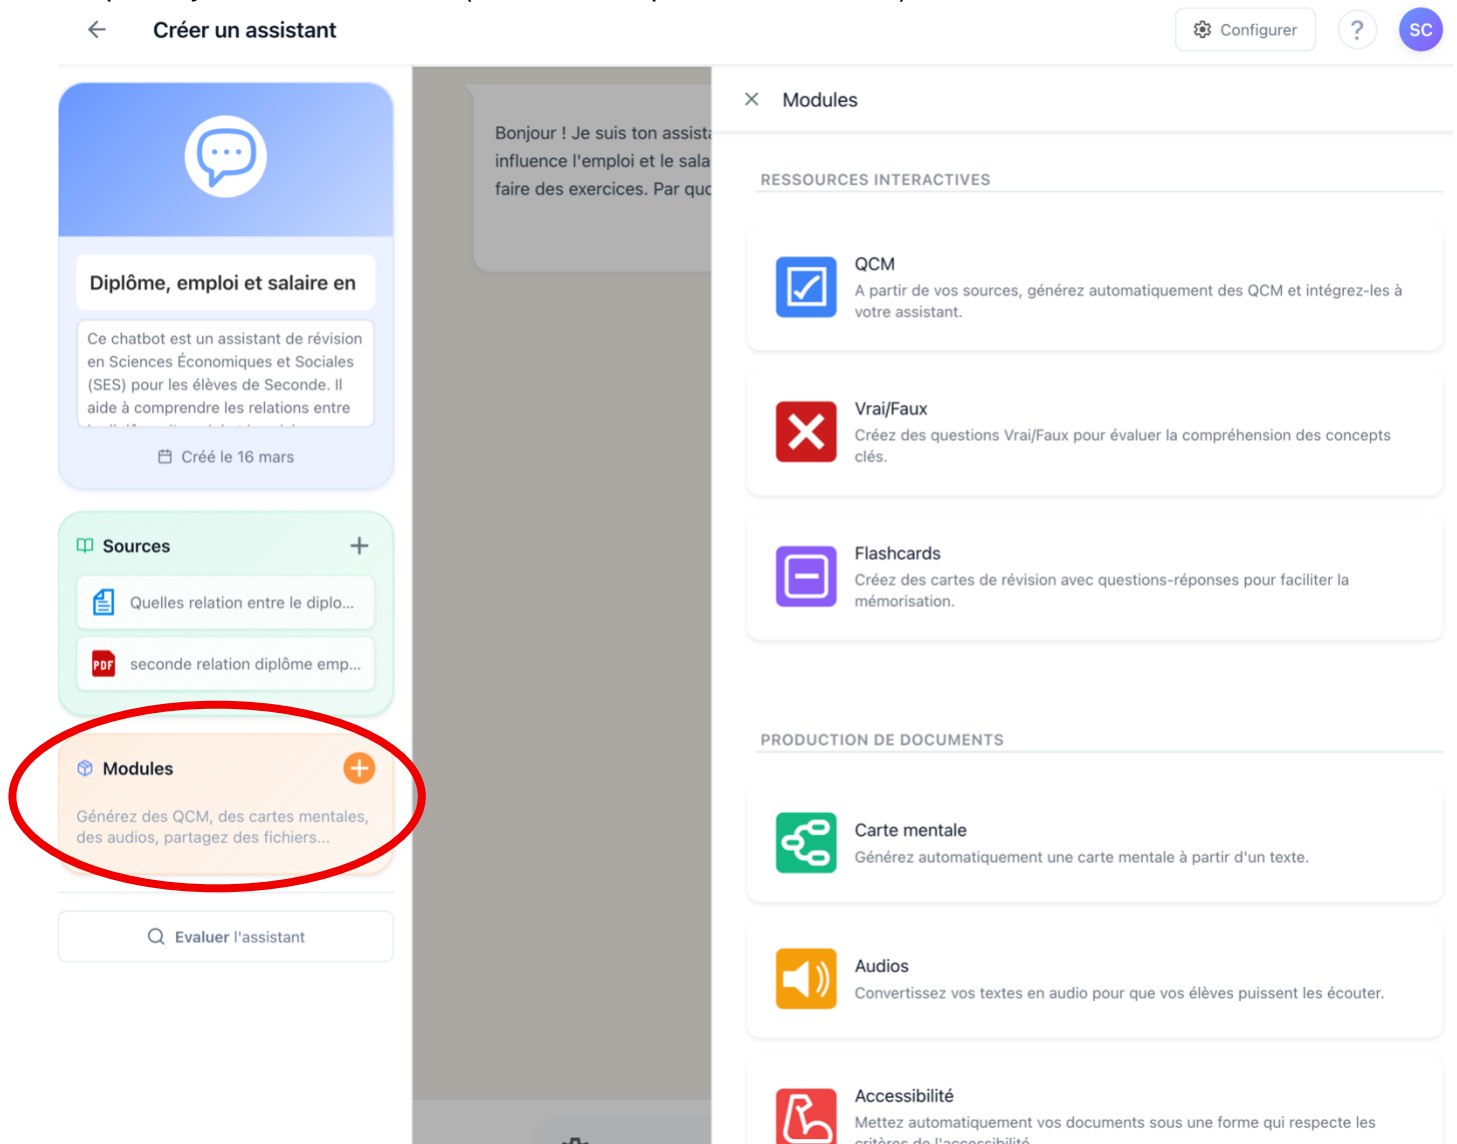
Créer un assistant

Configurer

?

SC

Diplôme, emploi et salaire en

Ce chatbot est un assistant de révision en Sciences Économiques et Sociales (SES) pour les élèves de Seconde. Il aide à comprendre les relations entre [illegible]

Créé le 16 mars

Sources

Quelles relation entre le diplo...

PDF seconde relation diplôme emp...

Modules

Générez des QCM, des cartes mentales, des audios, partagez des fichiers...

Evaluer l'assistant

Bonjour ! Je suis ton assist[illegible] influence l'emploi et le sala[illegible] faire des exercices. Par qu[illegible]

Modules

RESSOURCES INTERACTIVES

QCM
A partir de vos sources, générez automatiquement des QCM et intégrez-les à votre assistant.

Vrai/Faux
Créez des questions Vrai/Faux pour évaluer la compréhension des concepts clés.

Flashcards
Créez des cartes de révision avec questions-réponses pour faciliter la mémorisation.

PRODUCTION DE DOCUMENTS

Carte mentale
Générez automatiquement une carte mentale à partir d'un texte.

Audios
Convertissez vos textes en audio pour que vos élèves puissent les écouter.

Accessibilité
Mettez automatiquement vos documents sous une forme qui respecte les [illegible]